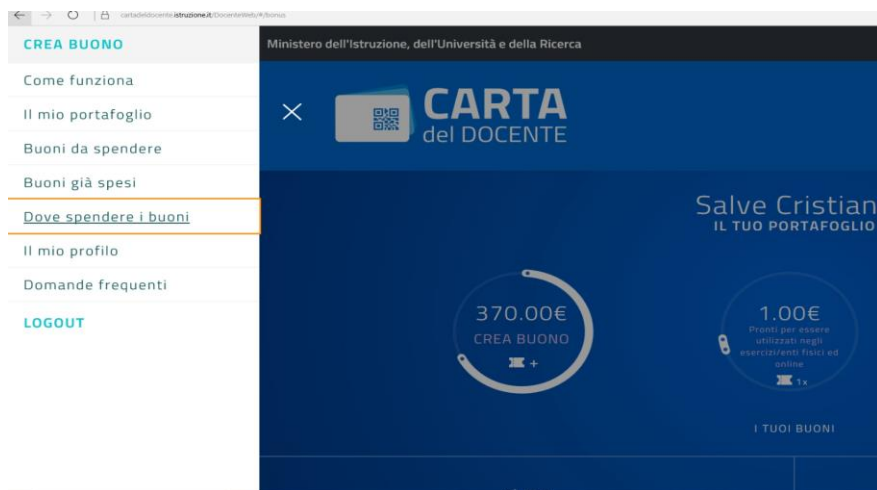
cartadeldocente.istruzione.it/DocenteWeb/#/bonus

CREA BUONO

Come funziona

Il mio portafoglio

Buoni da spendere

Buoni già spesi

Dove spendere i buoni

Il mio profilo

Domande frequenti

LOGOUT

Ministero dell'Istruzione, dell'Università e della Ricerca

CARTA del DOCENTE

Salve Cristian

IL TUO PORTAFOGLIO

370.00€

CREA BUONO

+

1.00€

Pronti per essere utilizzati negli esercizi/enti fisici ed online

1x

I TUOI BUONI